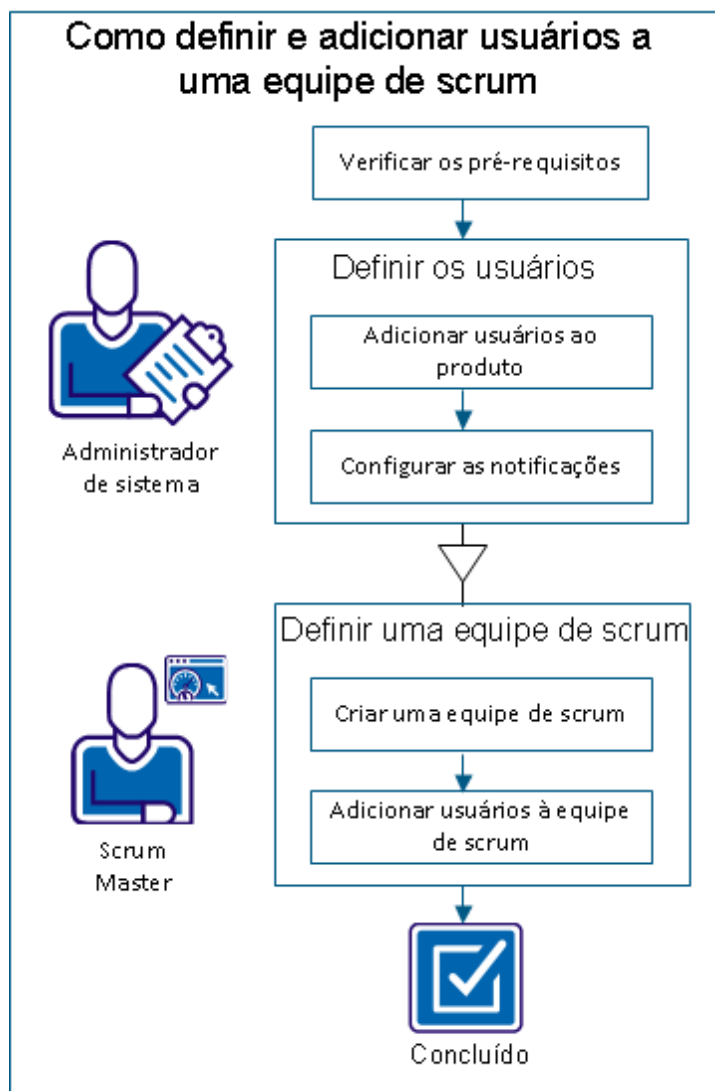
Como definir e adicionar usuários a uma equipe de scrum

Verificar os pré-requisitos

Definir os usuários

Adicionar usuários ao produto

Configurar as notificações

Administrador de sistema

Definir uma equipe de scrum

Criar uma equipe de scrum

Adicionar usuários à equipe de scrum

Scrum Master

Concluído